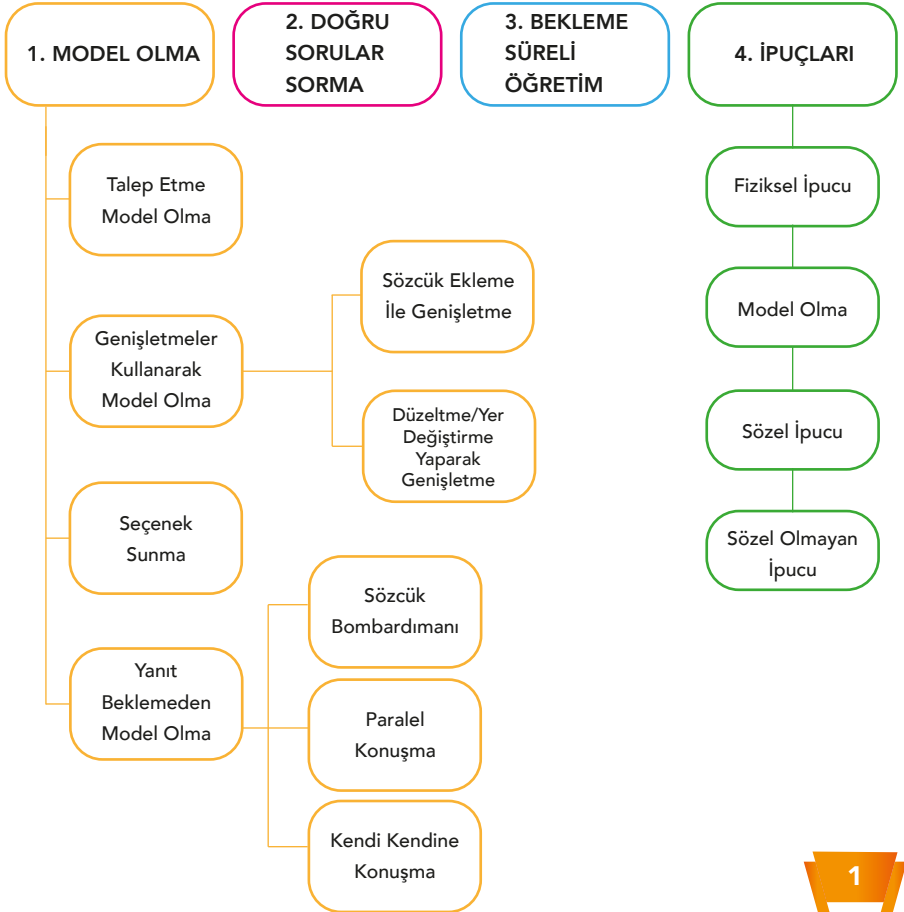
1. MODEL OLMA

2. DOĞRU SORULAR SORMA

3. BEKLEME SÜRELİ ÖĞRETİM

4. İPUÇLARI

Talep Etme Model Olma

Genişletmeler Kullanarak Model Olma

Sözcük Ekleme İle Genişletme

Düzeltme/Yer Değiştirme Yaparak Genişletme

Seçenek Sunma

Yanıt Beklemeden Model Olma

Sözcük Bombardımanı

Paralel Konuşma

Kendi Kendine Konuşma

Fiziksel İpucu

Model Olma

Sözel İpucu

Sözel Olmayan İpucu

1